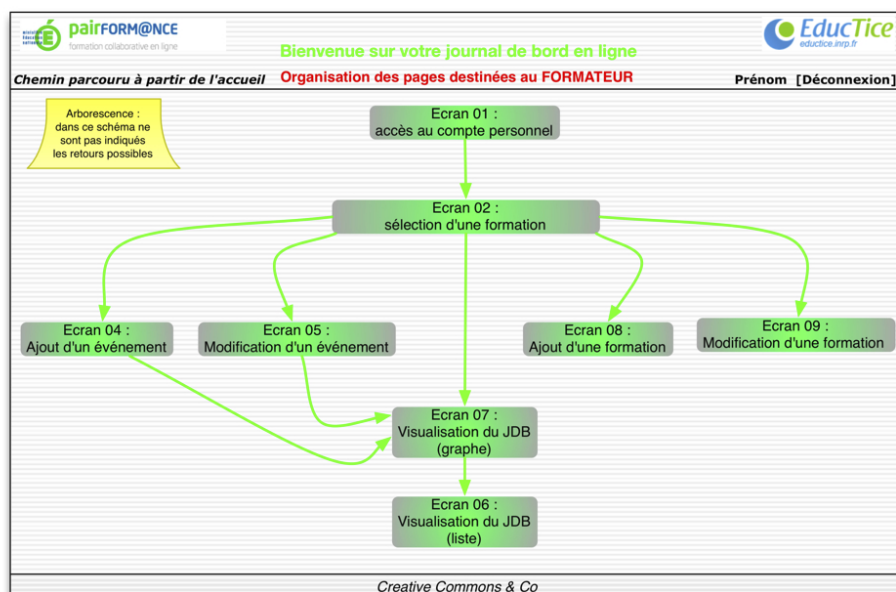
pairFORM@NCE
formation collaborative en ligne

EducTice
eductice.inrp.fr

Bienvenue sur votre journal de bord en ligne

Chemin parcouru à partir de l'accueil

Organisation des pages destinées au FORMATEUR

Prénom [Déconnexion]

Arborescence : dans ce schéma ne sont pas indiqués les retours possibles

Ecran 01 : accès au compte personnel

Ecran 02 : sélection d'une formation

Ecran 04 : Ajout d'un événement

Ecran 05 : Modification d'un événement

Ecran 08 : Ajout d'une formation

Ecran 09 : Modification d'une formation

Ecran 07 : Visualisation du JDB (graphe)

Ecran 06 : Visualisation du JDB (liste)

Creative Commons & Co